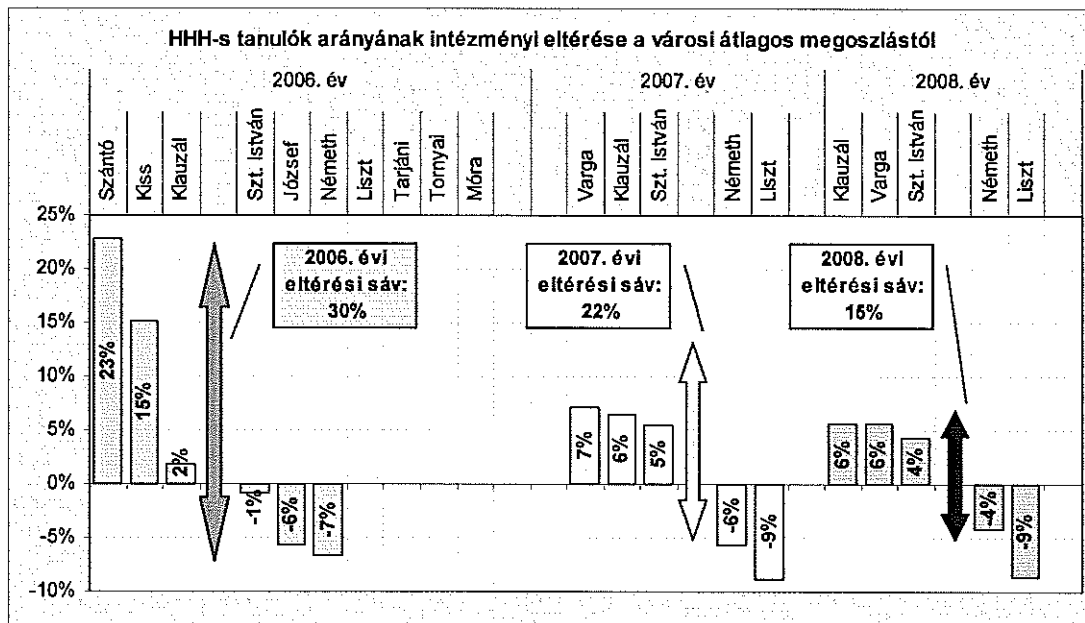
HHH-s tanulók arányának intézményi eltérése a városi átlagos megoszlástól

2006. év

Szántó
Kiss
Klauzál
Szt. István
József
Németh
Liszt
Tarjáni
Tornyai
Móra

2007. év

Varga
Klauzál
Szt. István
Németh
Liszt

2008. év

Klauzál
Varga
Szt. István
Németh
Liszt

25%
20%
15%
10%
5%
0%
-5%
-10%

23%
15%
2%
-1%
-6%
-7%

2006. évi eltérési sáv: 30%

7%
6%
5%
-6%
-9%

2007. évi eltérési sáv: 22%

6%
6%
4%
-4%
-9%

2008. évi eltérési sáv: 15%